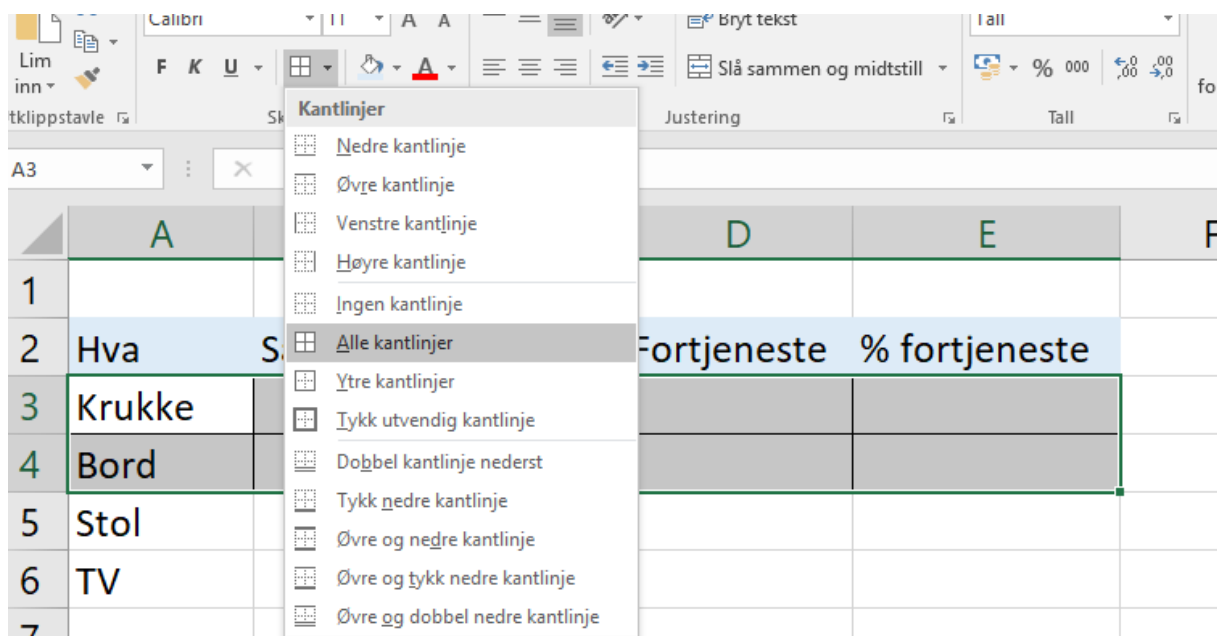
Calibri 11 A A
Bryt tekst
Tall
Lim inn
F K U
Slå sammen og midtstill
% 000
fo
tklippstavle
Sk
Justering
Tall
A3
Kantlinjer
Nedre kantlinje
Øvre kantlinje
Venstre kantlinje
Høyre kantlinje
Ingen kantlinje
Alle kantlinjer
Ytre kantlinjer
Tykk utvendig kantlinje
Dobbel kantlinje nederst
Tykk nedre kantlinje
Øvre og nedre kantlinje
Øvre og tykk nedre kantlinje
Øvre og dobbel nedre kantlinje

| | A | | D | E | F |
|---|---|---|---|---|---|
| 1 | | | | | |
| 2 | Hva | S | Fortjeneste | % fortjeneste | |
| 3 | Krukke | | | | |
| 4 | Bord | | | | |
| 5 | Stol | | | | |
| 6 | TV | | | | |
| 7 | | | | | |